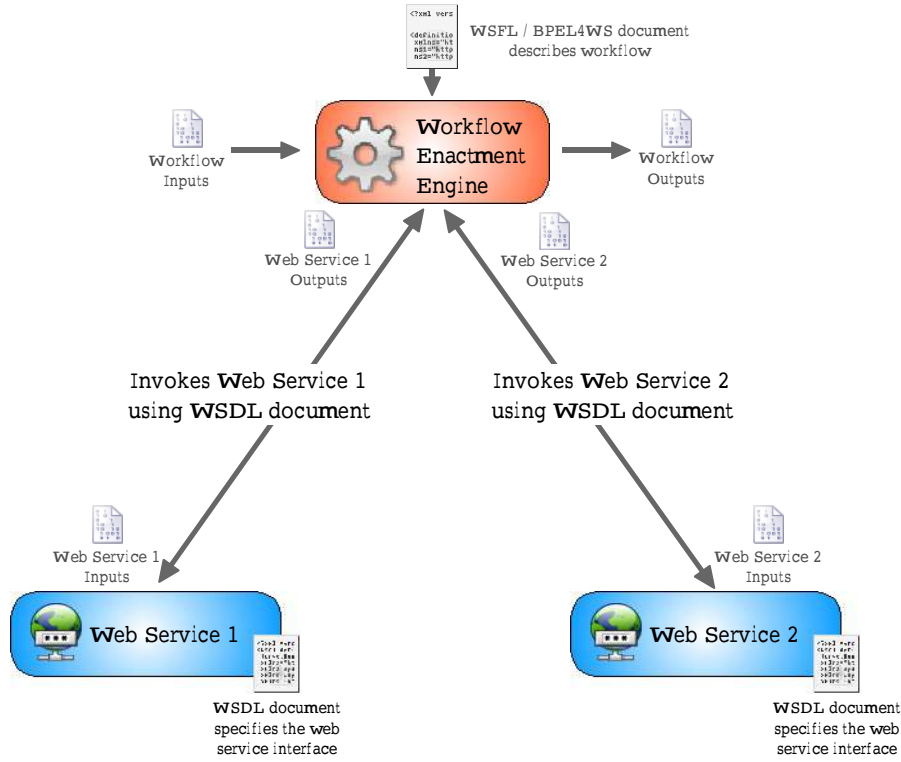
<?xml vers
<definitio
xmlns="ht
ns1="http
ns2="http

WSFL / BPEL4WS document describes workflow

Workflow Inputs

Workflow Enactment Engine

Workflow Outputs

Web Service 1 Outputs

Web Service 2 Outputs

Invokes Web Service 1 using WSDL document

Invokes Web Service 2 using WSDL document

Web Service 1 Inputs

Web Service 2 Inputs

Web Service 1

Web Service 2

WSDL document specifies the web service interface

WSDL document specifies the web service interface